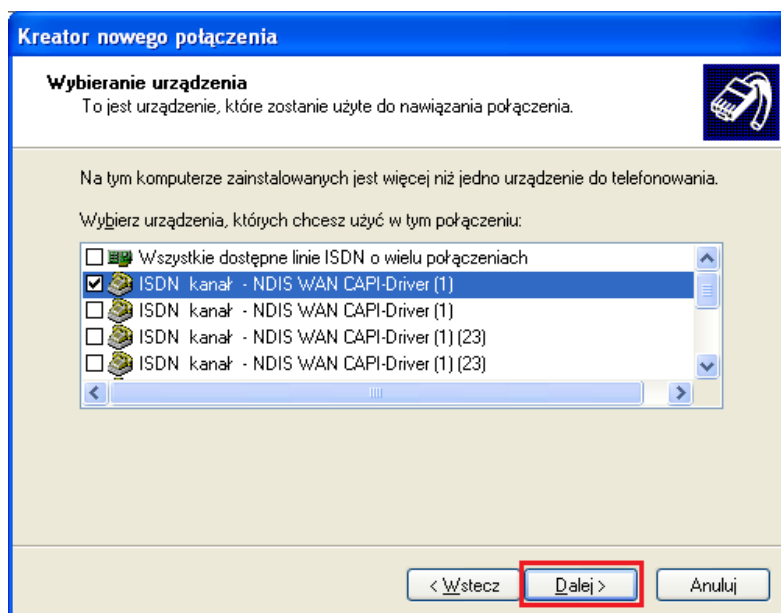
Kreator nowego połączenia

Wybieranie urządzenia
To jest urządzenie, które zostanie użyte do nawiązania połączenia.

Na tym komputerze zainstalowanych jest więcej niż jedno urządzenie do telefonowania.

Wybierz urządzenia, których chcesz użyć w tym połączeniu:

Wszystkie dostępne linie ISDN o wielu połączeniach
ISDN kanał - NDIS WAN CAPI-Driver (1)
ISDN kanał - NDIS WAN CAPI-Driver (1)
ISDN kanał - NDIS WAN CAPI-Driver (1) (23)
ISDN kanał - NDIS WAN CAPI-Driver (1) (23)

< Wstecz
Dalej >
Anuluj